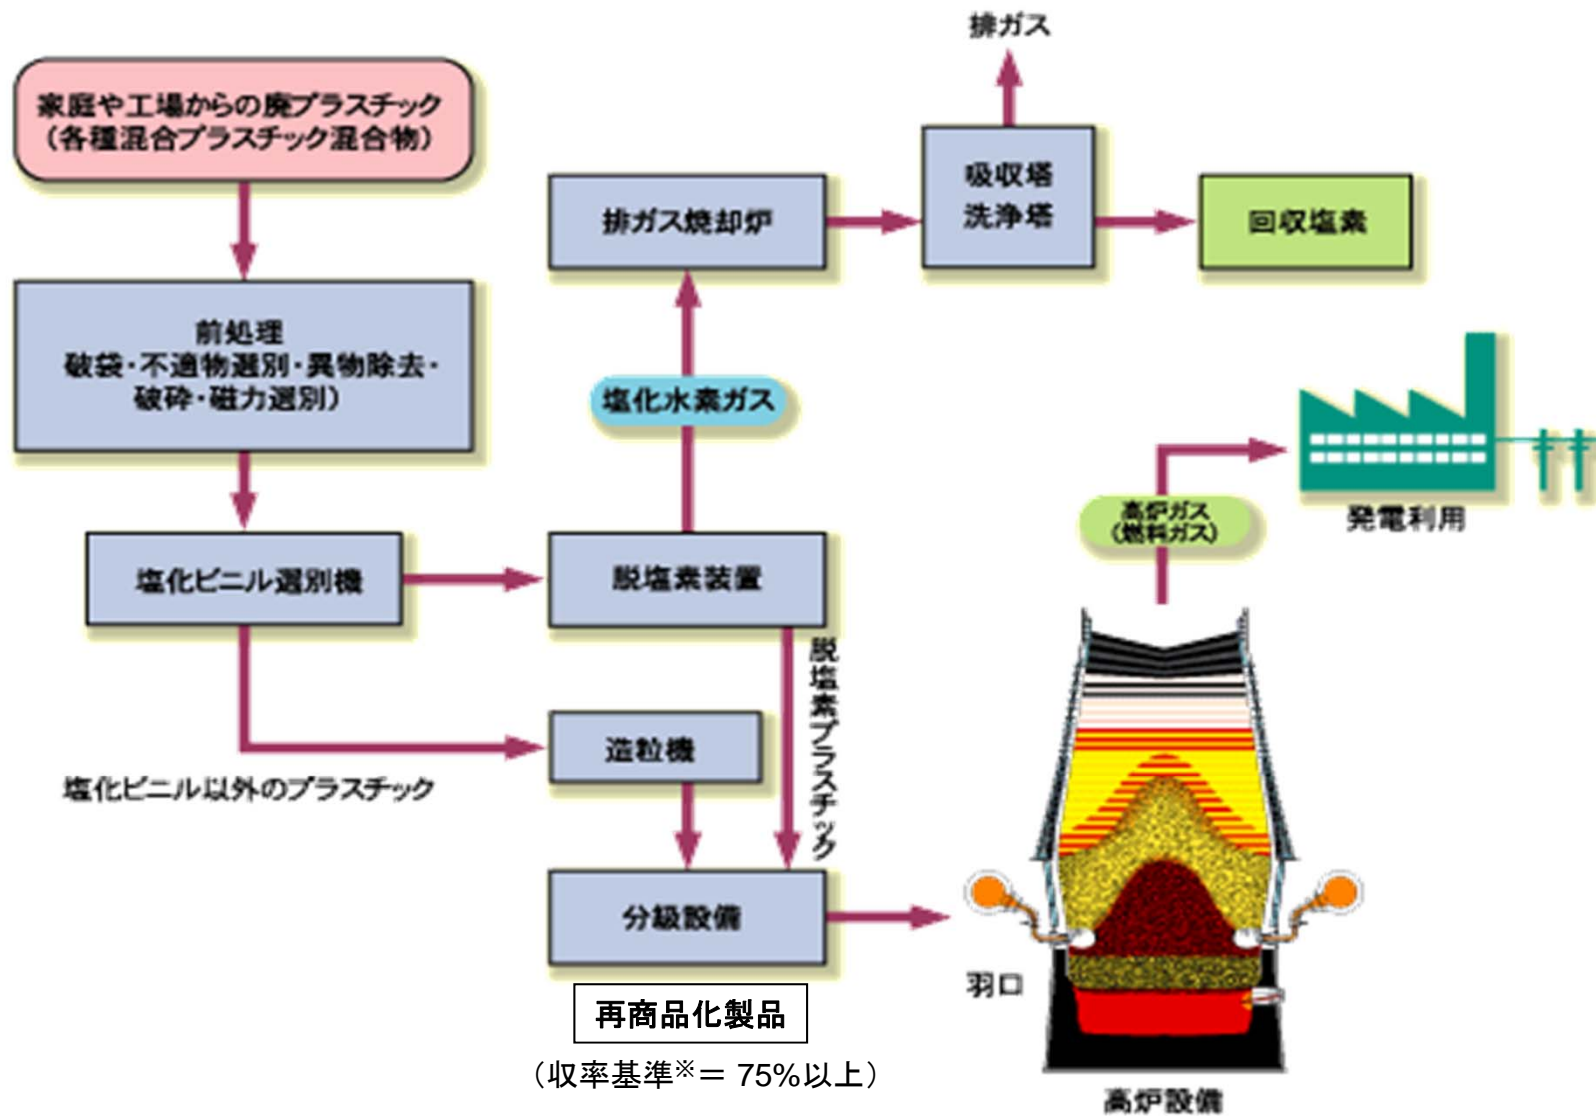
家庭や工場からの廃プラスチック
（各種混合プラスチック混合物）

前処理
破袋・不適物選別・異物除去・
破砕・磁力選別）

塩化ビニル選別機

塩化ビニル以外のプラスチック

造粒機

脱塩素装置

脱塩素プラスチック

分級設備

再商品化製品

（収率基準※＝ 75%以上）

塩化水素ガス

排ガス焼却炉

排ガス

吸収塔
洗浄塔

回収塩素

高炉ガス
（燃料ガス）

発電利用

羽口

高炉設備